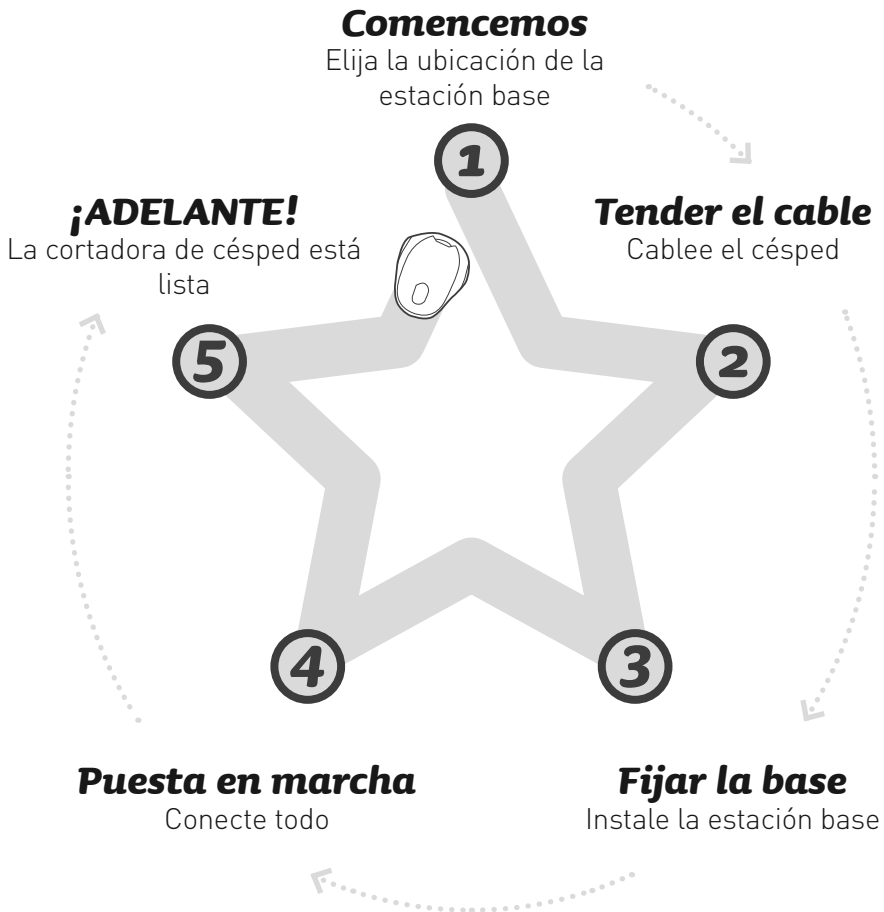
**Comencemos**
Elija la ubicación de la estación base

1

**Tender el cable**
Cablee el césped

2

3

**Fijar la base**
Instale la estación base

4

**Puesta en marcha**
Conecte todo

5

**¡ADELANTE!**
La cortadora de césped está lista